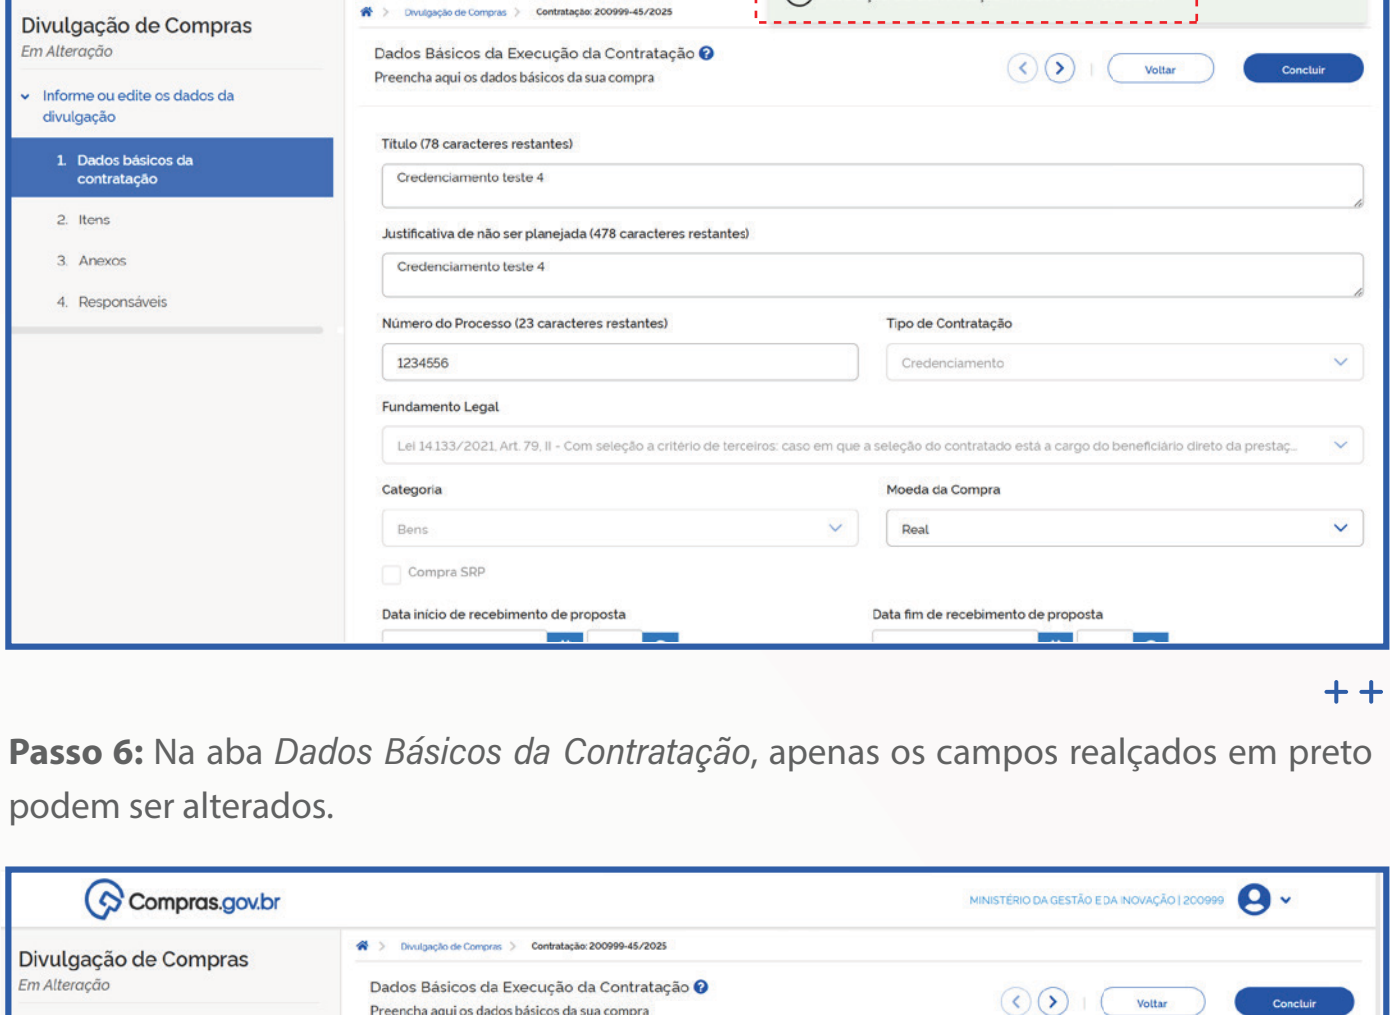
Divulgação de Compras
Em Alteração

Divulgação de Compras > Contratação: 200999-45/2025

Dados Básicos da Execução da Contratação
Preencha aqui os dados básicos da sua compra

Voltar
Concluir

Informe ou edite os dados da divulgação

1. Dados básicos da contratação
2. Itens
3. Anexos
4. Responsáveis

Titulo (78 caracteres restantes)
Credenciamento teste 4

Justificativa de não ser planejada (478 caracteres restantes)
Credenciamento teste 4

Número do Processo (23 caracteres restantes)
1234556

Tipo de Contratação
Credenciamento

Fundamento Legal
Lei 14.133/2021, Art. 79, II - Com seleção a critério de terceiros: caso em que a seleção do contratado está a cargo do beneficiário direto da prestaç...

Categoria
Bens

Moeda da Compra
Real

Compra SRP

Data início de recebimento de proposta

Data fim de recebimento de proposta

++

**Passo 6:** Na aba *Dados Básicos da Contratação*, apenas os campos realçados em preto podem ser alterados.

Compras.gov.br
MINISTÉRIO DA GESTÃO E DA INOVAÇÃO | 200999

Divulgação de Compras
Em Alteração

Divulgação de Compras > Contratação: 200999-45/2025

Dados Básicos da Execução da Contratação
Preencha aqui os dados básicos da sua compra

Voltar
Concluir